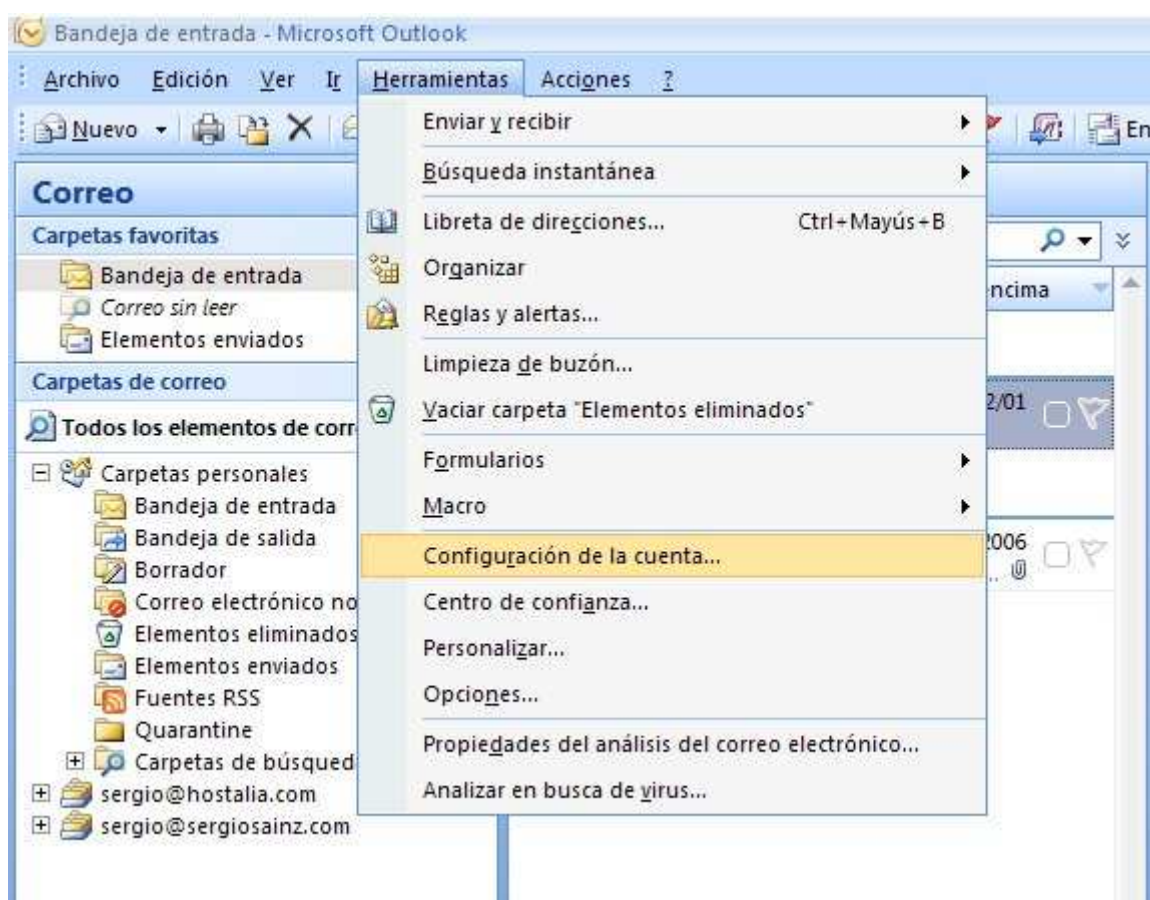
Bandeja de entrada - Microsoft Outlook

Archivo Edición Ver Ir Herramientas Acciones ?

Nuevo

En

Correo

Carpetas favoritas

Bandeja de entrada

Correo sin leer

Elementos enviados

Carpetas de correo

Todos los elementos de corr

Carpetas personales

Bandeja de entrada

Bandeja de salida

Borrador

Correo electrónico no

Elementos eliminados

Elementos enviados

Fuentes RSS

Quarantine

Carpetas de búsqued

sergio@hostalia.com

sergio@sergiosainz.com

Enviar y recibir

Búsqueda instantánea

Libreta de direcciones... Ctrl+Mayús+B

Organizar

Reglas y alertas...

Limpieza de buzón...

Vaciar carpeta "Elementos eliminados"

Formularios

Macro

Configuración de la cuenta...

Centro de confianza...

Personalizar...

Opciones...

Propiedades del análisis del correo electrónico...

Analizar en busca de virus...

ncima

2/01

2006